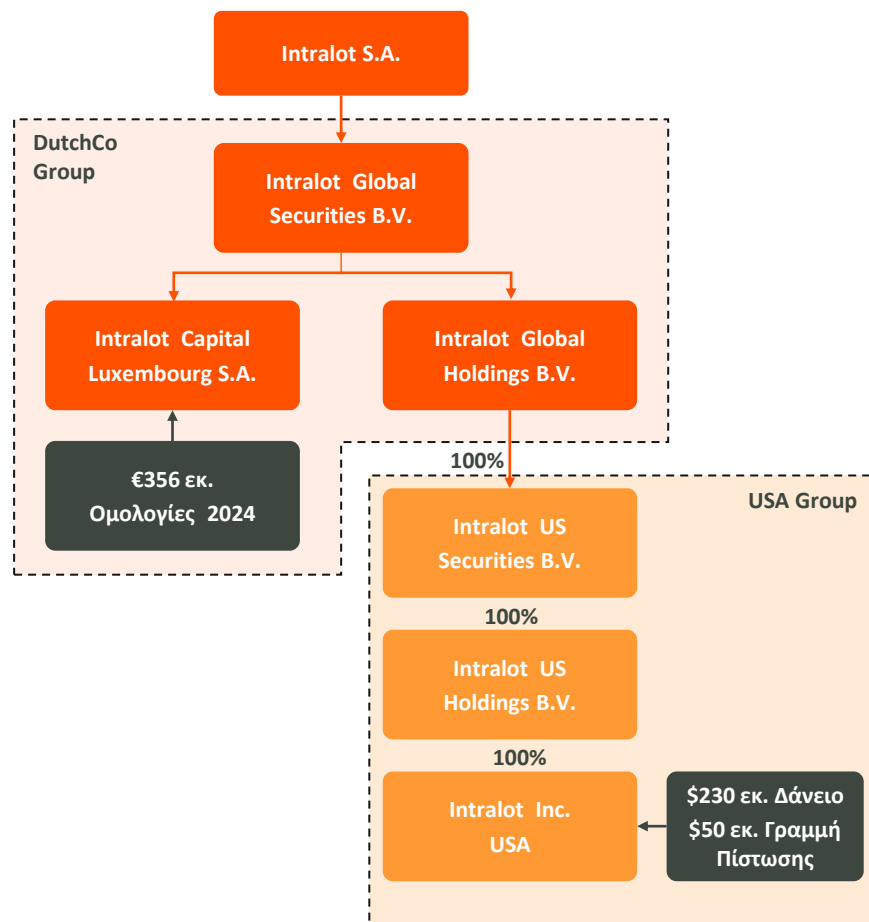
Intralot S.A.

DutchCo Group

Intralot Global Securities B.V.

Intralot Capital Luxembourg S.A.

Intralot Global Holdings B.V.

€356 εκ. Ομολογίες 2024

100%

USA Group

Intralot US Securities B.V.

100%

Intralot US Holdings B.V.

100%

Intralot Inc. USA

$230 εκ. Δάνειο
$50 εκ. Γραμμή Πίστωσης